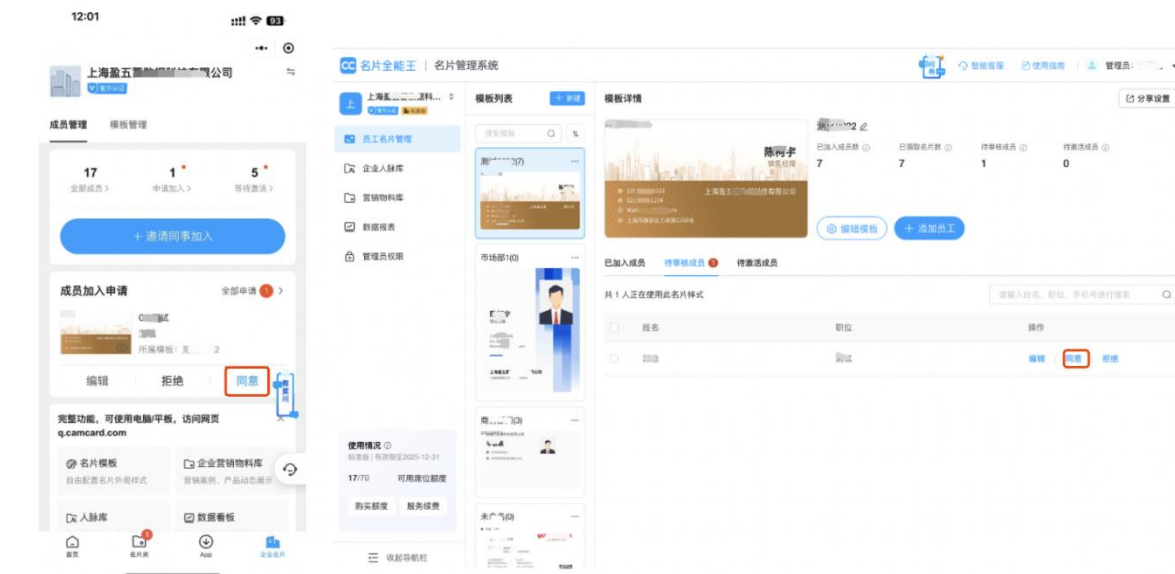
12:01
93

上海盈五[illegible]有限公司
官方认证

成员管理 模板管理

17 全部成员 >
1 申请加入 >
5 等待激活 >

+ 邀请同事加入

成员加入申请 全部申请 1 >
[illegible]试
所属模板：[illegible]

编辑 拒绝 同意

完整功能，可使用电脑/平板，访问网页 q.camcard.com

名片模板
自由配置名片外观样式
企业营销物料库
营销案例、产品动态展示
人脉库
数据看板

首页 名片夹 App 企业名片

名片全能王 | 名片管理系统
智能客服 使用指南 管理员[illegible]

上海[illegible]
官方认证 标准版

员工名片管理
企业人脉库
营销物料库
数据报表
管理员权限

使用情况
标准版 | 有效期至2025-12-31
17/70 可用席位额度
购买额度 服务续费

收起导航栏

模板列表 + 新建
搜索模板
测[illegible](7)
市场部1(0)
商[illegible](3)
未广气(0)

模板详情 分享设置
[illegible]22
陈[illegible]
已加入成员数 7
已领取名片数 7
待审核成员 1
待激活成员 0

编辑模板 + 添加员工

已加入成员 待审核成员 1 待激活成员

共 1 人正在使用此名片样式
请输入姓名、职位、手机号进行搜索

姓名 职位 操作
测试 测试 编辑 同意 拒绝